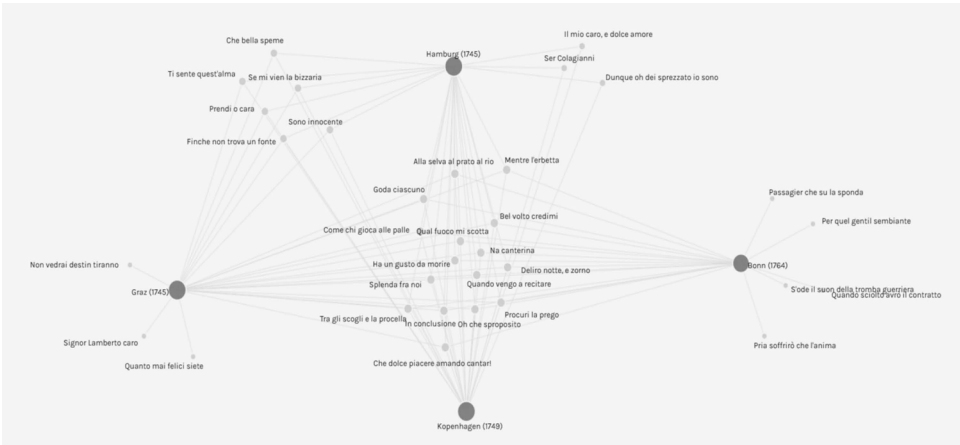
Che bella speme
Hamburg (1745)
Il mio caro, e dolce amore
Ser Colagianni
Ti sente quest'alma
Se mi vien la bizzaria
Dunque oh dei sprezzato io sono
Prendi o cara
Sono innocente
Finche non trova un fonte
Alla selva al prato al rio
Mentre l'erbetta
Goda ciascuno
Passagier che su la sponda
Per quel gentil sembiante
Bel volto credimi
Come chi gioca alle palle
Qual fuoco mi scotta
Na canterina
Non vedrai destin tiranno
Ha un gusto da morire
Deliro notte, e zorno
Bonn (1764)
Graz (1745)
Splenda fra noi
Quando vengo a recitare
S'ode il suon della tromba guerriera
Quando sciolto avrò il contratto
Procuri la prego
Tra gli scogli e la procella
In conclusione Oh che sproposito
Signor Lamberto caro
Pria soffrirò che l'anima
Quanto mai felici siete
Che dolce piacere amando cantar!
Kopenhagen (1749)